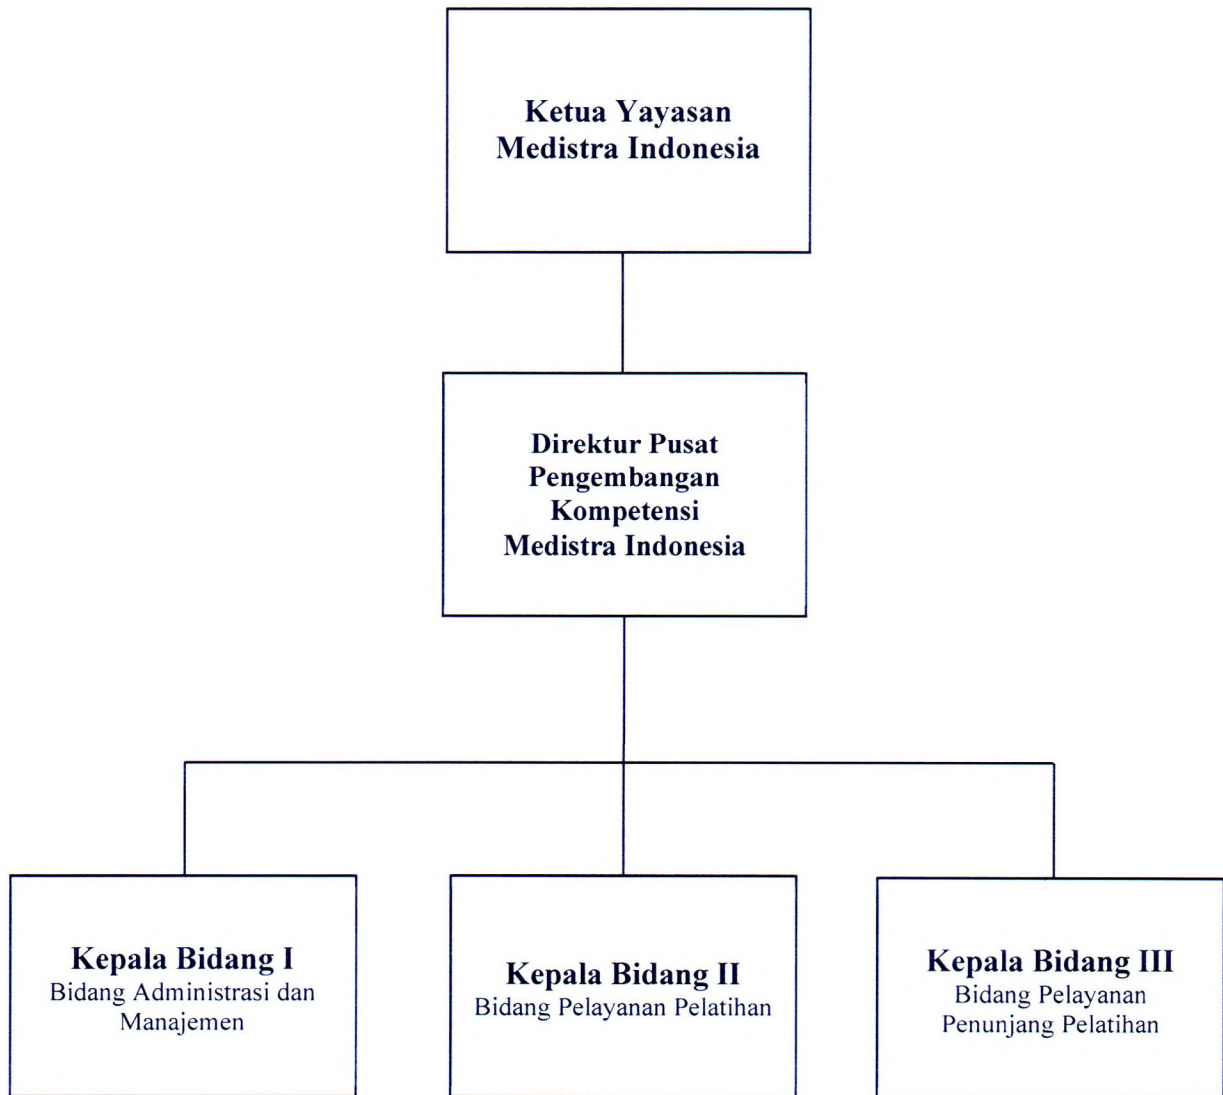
Ketua Yayasan
Medistra Indonesia

Direktur Pusat
Pengembangan
Kompetensi
Medistra Indonesia

Kepala Bidang I
Bidang Administrasi dan Manajemen

Kepala Bidang II
Bidang Pelayanan Pelatihan

Kepala Bidang III
Bidang Pelayanan Penunjang Pelatihan